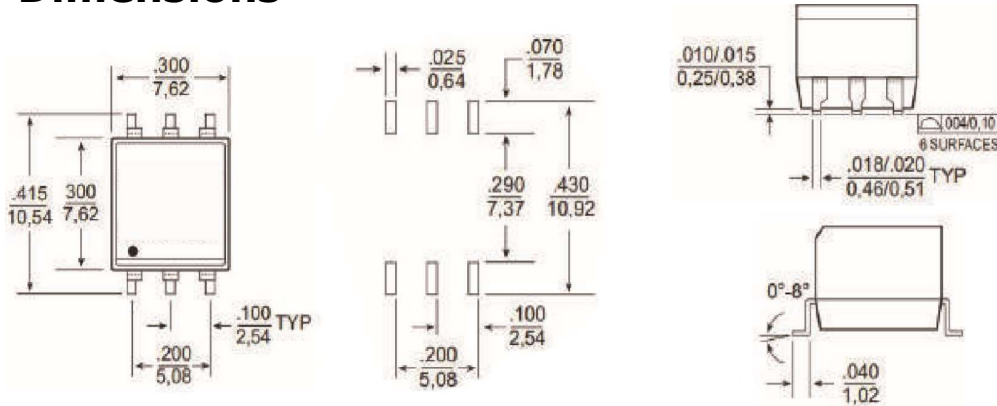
Dimensions

$\frac{.300}{7,62}$

$\frac{.415}{10,54}$ $\frac{300}{7,62}$

$\frac{.100}{2,54}$ TYP

$\frac{.200}{5,08}$

$\frac{.025}{0,64}$ $\frac{.070}{1,78}$

$\frac{.290}{7,37}$ $\frac{.430}{10,92}$

$\frac{.100}{2,54}$

$\frac{.200}{5,08}$

$\frac{.010/.015}{0,25/0,38}$

.004/0,10
6 SURFACES

$\frac{.018/.020}{0,46/0,51}$ TYP

0°-8°

$\frac{.040}{1,02}$